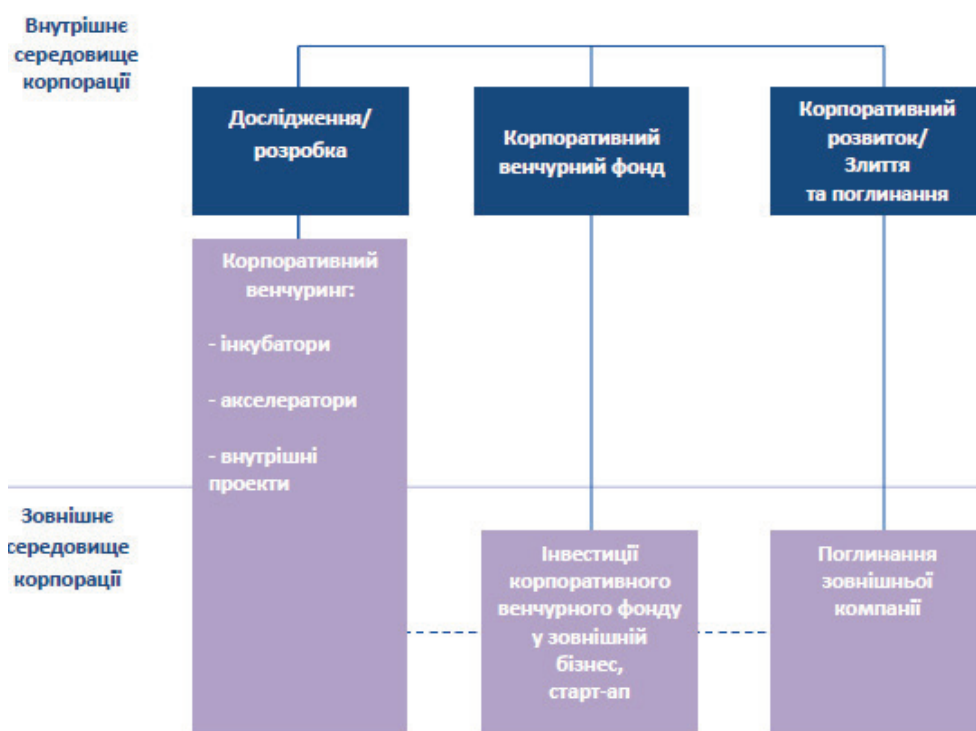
Внутрішнє середовище корпорації

Дослідження/ розробка

Корпоративний венчурний фонд

Корпоративний розвиток/ Злиття та поглинання

Корпоративний венчуринг:

- інкубатори

- акселератори

- внутрішні проекти

Зовнішнє середовище корпорації

Інвестиції корпоративного венчурного фонду у зовнішній бізнес, старт-ап

Поглинання зовнішньої компанії